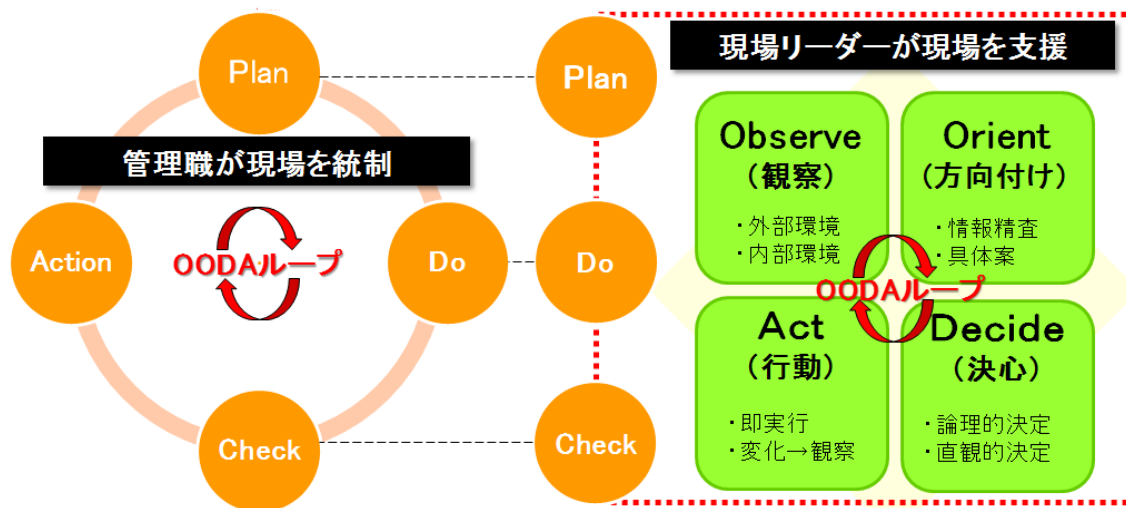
Plan

管理職が現場を統制

Action

OODAループ

Do

Check

Plan

Do

Check

現場リーダーが現場を支援

Observe
（観察）
・外部環境
・内部環境

Orient
（方向付け）
・情報精査
・具体案

OODAループ

Act
（行動）
・即実行
・変化→観察

Decide
（決心）
・論理的決定
・直観的決定